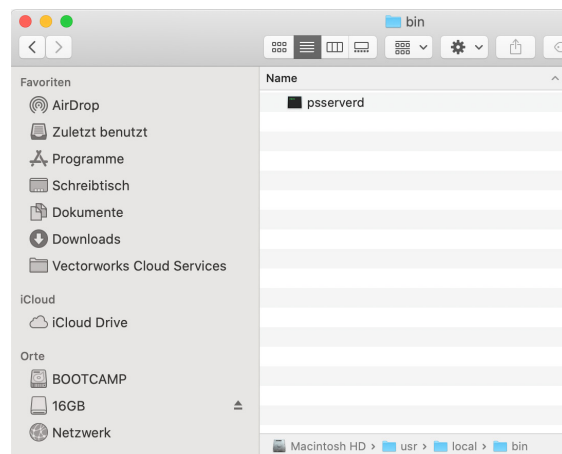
bin

Favoriten
AirDrop
Zuletzt benutzt
Programme
Schreibtisch
Dokumente
Downloads
Vectorworks Cloud Services

iCloud
iCloud Drive

Orte
BOOTCAMP
16GB
Netzwerk

Name
psserverd

Macintosh HD › usr › local › bin